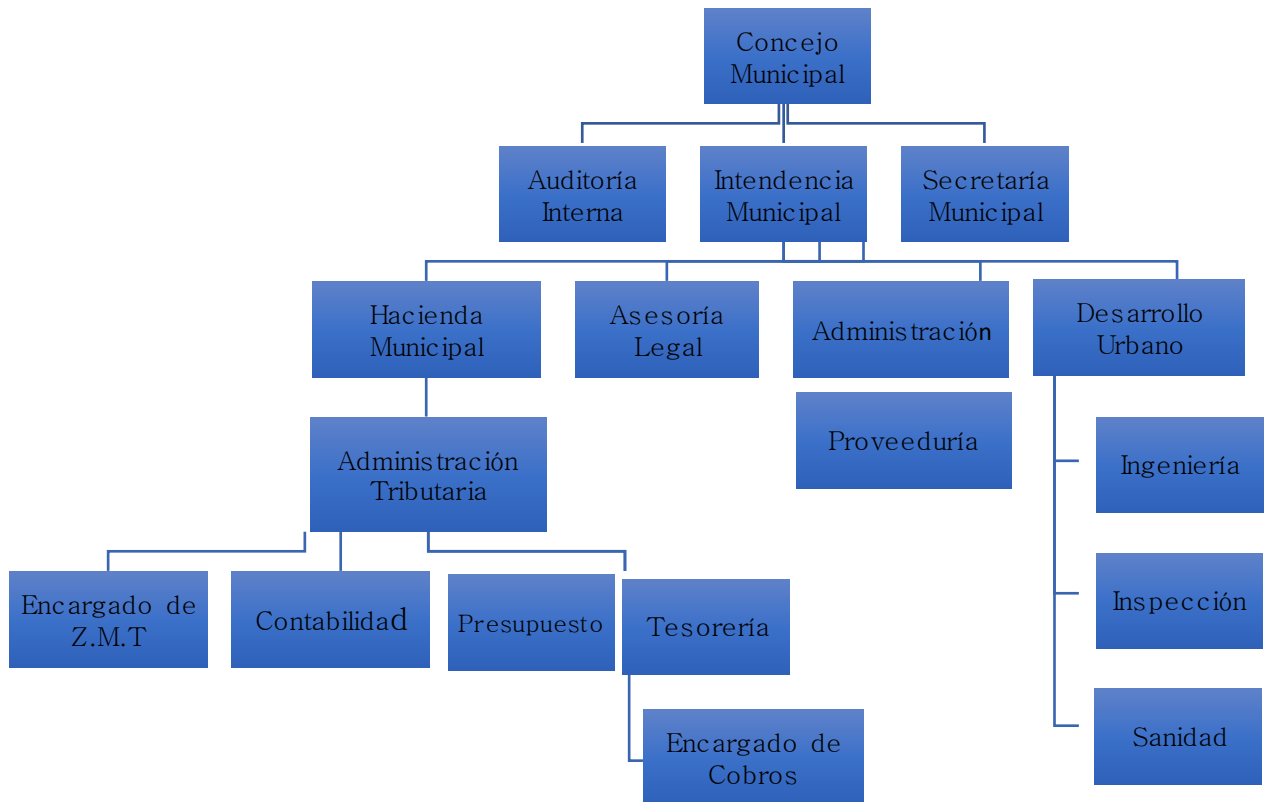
Concejo Municipal

Auditoría Interna

Intendencia Municipal

Secretaría Municipal

Hacienda Municipal

Asesoría Legal

Administración

Desarrollo Urbano

Proveeduría

Administración Tributaria

Ingeniería

Encargado de Z.M.T

Contabilidad

Presupuesto

Tesorería

Inspección

Encargado de Cobros

Sanidad